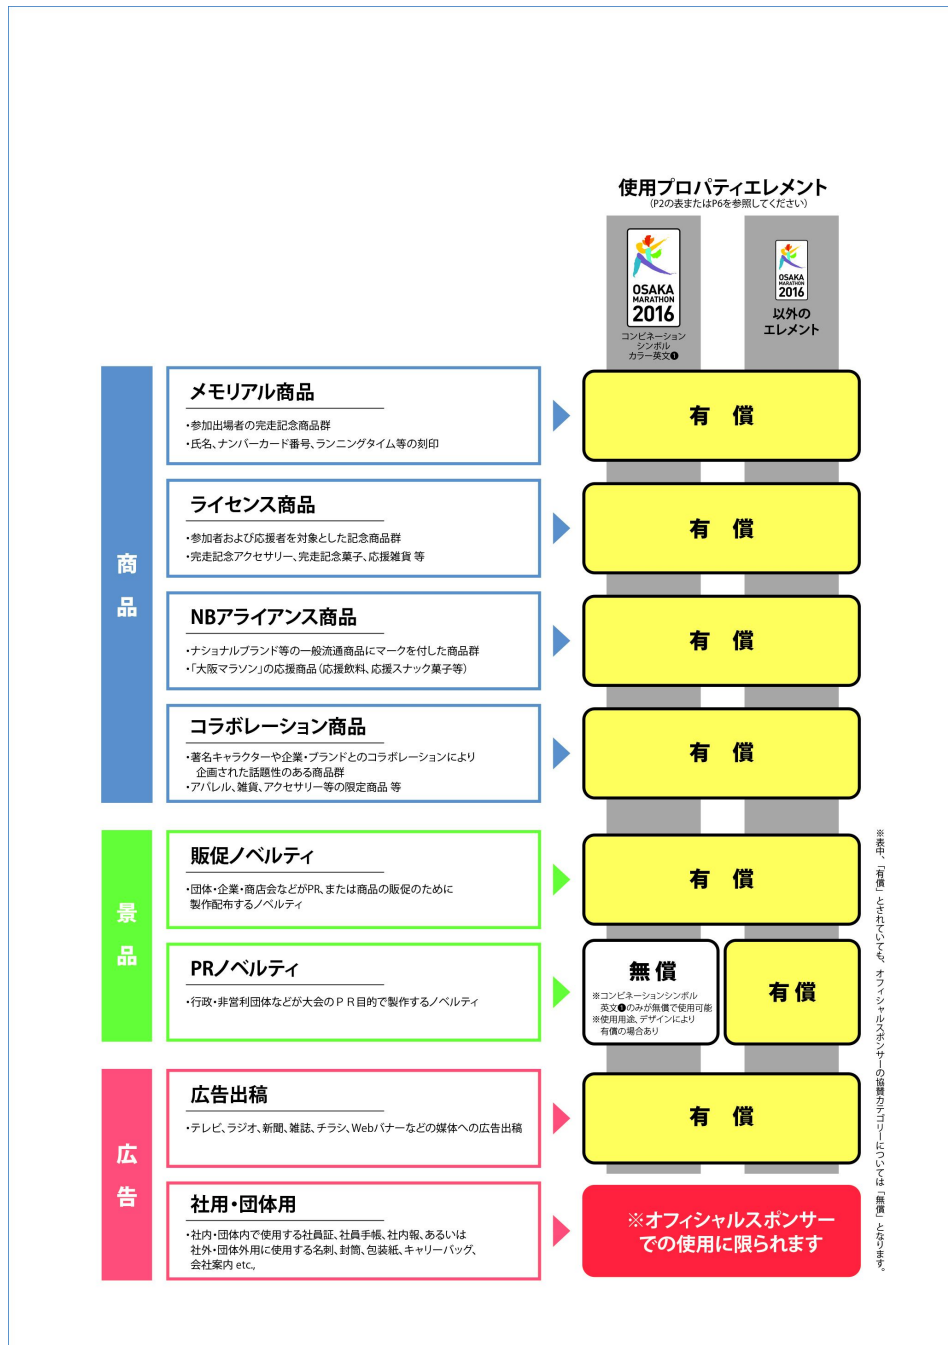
使用プロパティエレメント
(P2の表またはP6を参照してください)

OSAKA MARATHON 2016
コンビネーションシンボルカラー英文❶

OSAKA MARATHON 2016
以外のエレメント

商品

メモリアル商品
・参加出場者の完走記念商品群
・氏名、ナンバーカード番号、ランニングタイム等の刻印

有 償

ライセンス商品
・参加者および応援者を対象とした記念商品群
・完走記念アクセサリー、完走記念菓子、応援雑貨 等

有 償

NBアライアンス商品
・ナショナルブランド等の一般流通商品にマークを付した商品群
・「大阪マラソン」の応援商品（応援飲料、応援スナック菓子等）

有 償

コラボレーション商品
・著名キャラクターや企業・ブランドとのコラボレーションにより企画された話題性のある商品群
・アパレル、雑貨、アクセサリー等の限定商品 等

有 償

景品

販促ノベルティ
・団体・企業・商店会などがPR、または商品の販促のために製作配布するノベルティ

有 償

PRノベルティ
・行政・非営利団体などが大会のＰＲ目的で製作するノベルティ

無 償
※コンビネーションシンボル英文❶のみが無償で使用可能
※使用用途、デザインにより有償の場合あり

有 償

広告

広告出稿
・テレビ、ラジオ、新聞、雑誌、チラシ、Webバナーなどの媒体への広告出稿

有 償

社用・団体用
・社内・団体内で使用する社員証、社員手帳、社内報、あるいは社外・団体外用に使用する名刺、封筒、包装紙、キャリーバッグ、会社案内 etc。

※オフィシャルスポンサーでの使用に限られます

※表中、「有償」とされていても、オフィシャルスポンサーの協賛カテゴリーについては「無償」となります。